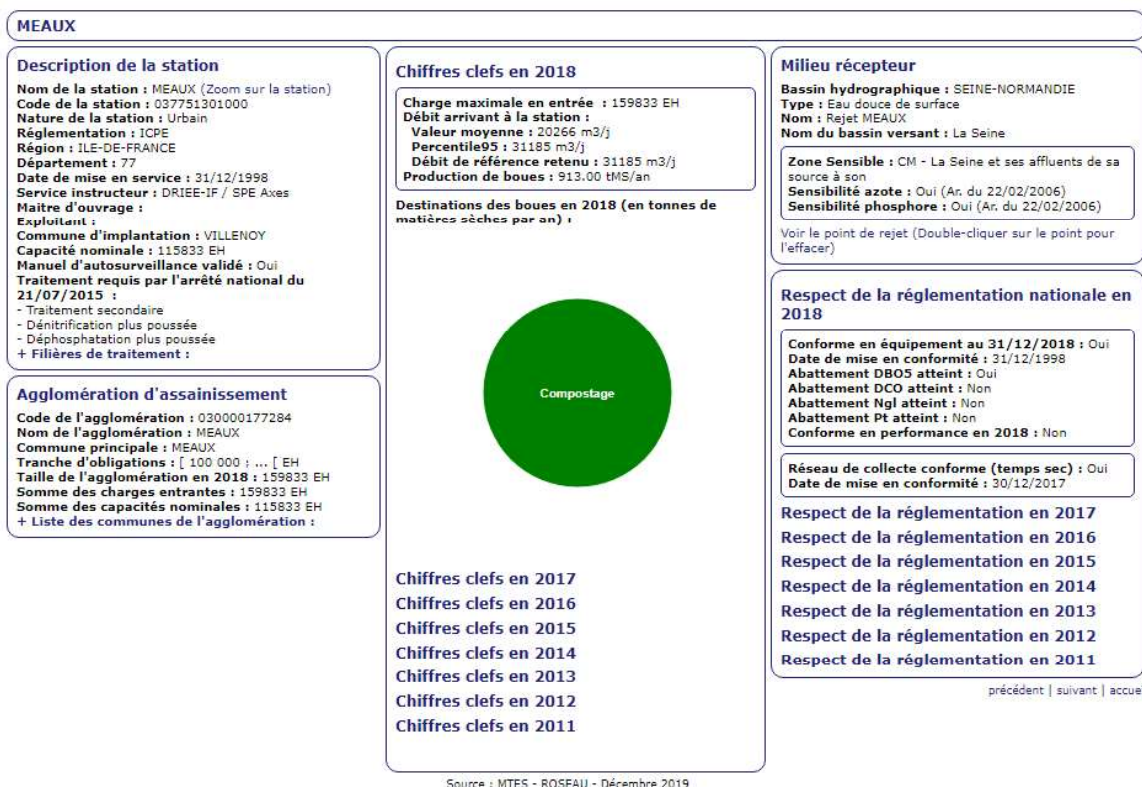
MEAUX

Description de la station

Nom de la station : MEAUX (Zoom sur la station)
Code de la station : 037751301000
Nature de la station : Urbain
Réglementation : ICPE
Région : ILE-DE-FRANCE
Département : 77
Date de mise en service : 31/12/1998
Service instructeur : DRIEE-IF / SPE Axes
Maitre d'ouvrage :
Exploitant :
Commune d'implantation : VILLENOY
Capacité nominale : 115833 EH
Manuel d'autosurveillance validé : Oui
Traitement requis par l'arrêté national du 21/07/2015 :
- Traitement secondaire
- Dénitrification plus poussée
- Déphosphatation plus poussée
+ Filières de traitement :

Agglomération d'assainissement

Code de l'agglomération : 030000177284
Nom de l'agglomération : MEAUX
Commune principale : MEAUX
Tranche d'obligations : [ 100 000 ; ... [ EH
Taille de l'agglomération en 2018 : 159833 EH
Somme des charges entrantes : 159833 EH
Somme des capacités nominales : 115833 EH
+ Liste des communes de l'agglomération :

Chiffres clefs en 2018

Charge maximale en entrée : 159833 EH
Débit arrivant à la station :
Valeur moyenne : 20266 m3/j
Percentile95 : 31185 m3/j
Débit de référence retenu : 31185 m3/j
Production de boues : 913.00 tMS/an

Destinations des boues en 2018 (en tonnes de matières sèches par an) :

Compostage

Chiffres clefs en 2017
Chiffres clefs en 2016
Chiffres clefs en 2015
Chiffres clefs en 2014
Chiffres clefs en 2013
Chiffres clefs en 2012
Chiffres clefs en 2011

Milieu récepteur

Bassin hydrographique : SEINE-NORMANDIE
Type : Eau douce de surface
Nom : Rejet MEAUX
Nom du bassin versant : La Seine

Zone Sensible : CM - La Seine et ses affluents de sa source à son
Sensibilité azote : Oui (Ar. du 22/02/2006)
Sensibilité phosphore : Oui (Ar. du 22/02/2006)

Voir le point de rejet (Double-cliquer sur le point pour l'effacer)

Respect de la réglementation nationale en 2018

Conforme en équipement au 31/12/2018 : Oui
Date de mise en conformité : 31/12/1998
Abattement DBO5 atteint : Oui
Abattement DCO atteint : Non
Abattement Ngl atteint : Non
Abattement Pt atteint : Non
Conforme en performance en 2018 : Non

Réseau de collecte conforme (temps sec) : Oui
Date de mise en conformité : 30/12/2017

Respect de la réglementation en 2017
Respect de la réglementation en 2016
Respect de la réglementation en 2015
Respect de la réglementation en 2014
Respect de la réglementation en 2013
Respect de la réglementation en 2012
Respect de la réglementation en 2011

précédent | suivant | accue

Source : MTES - ROSEAU - Décembre 2019